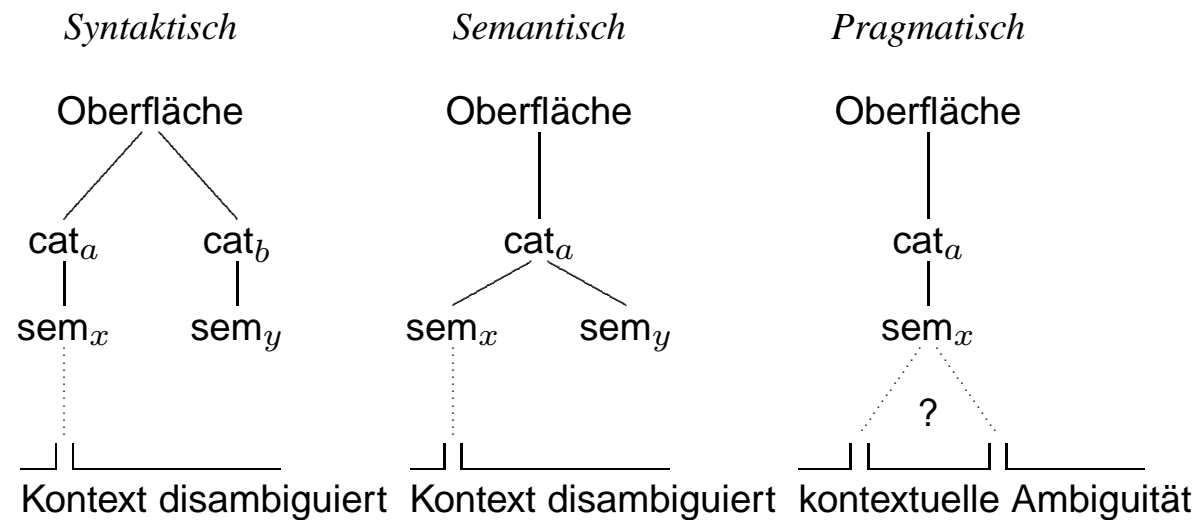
Syntaktisch

Oberfläche

cat$_a$ cat$_b$

sem$_x$ sem$_y$

Kontext disambiguiert

Semantisch

Oberfläche

cat$_a$

sem$_x$ sem$_y$

Kontext disambiguiert

Pragmatisch

Oberfläche

cat$_a$

sem$_x$

?

kontextuelle Ambiguität